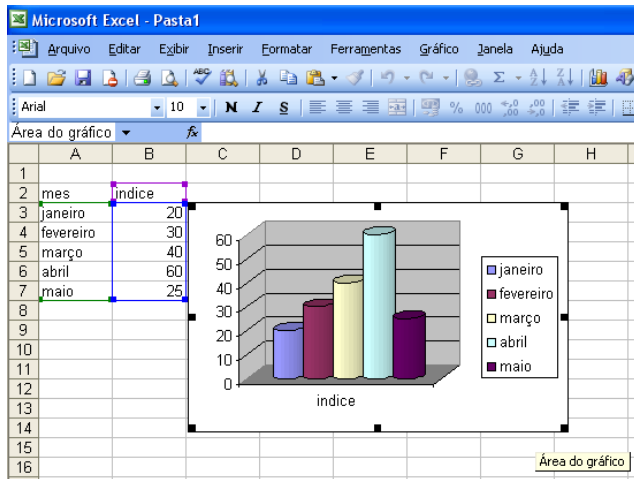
Microsoft Excel - Pasta1

Arquivo Editar Exibir Inserir Formatar Ferramentas Gráfico Janela Ajuda

Arial 10 N I S % 000

Área do gráfico $f_x$

| | A | B | C | D | E | F | G | H |
|---|---|---|---|---|---|---|---|---|
| 1 | | | | | | | | |
| 2 | mes | indice | | | | | | |
| 3 | janeiro | 20 | | | | | | |
| 4 | fevereiro | 30 | | | | | | |
| 5 | março | 40 | | | | | | |
| 6 | abril | 60 | | | | | | |
| 7 | maio | 25 | | | | | | |
| 8 | | | | | | | | |
| 9 | | | | | | | | |
| 10 | | | | | | | | |
| 11 | | | | | | | | |
| 12 | | | | | | | | |
| 13 | | | | | | | | |
| 14 | | | | | | | | |
| 15 | | | | | | | | |
| 16 | | | | | | | | |

60
50
40
30
20
10
0
indice

janeiro
fevereiro
março
abril
maio

Área do gráfico